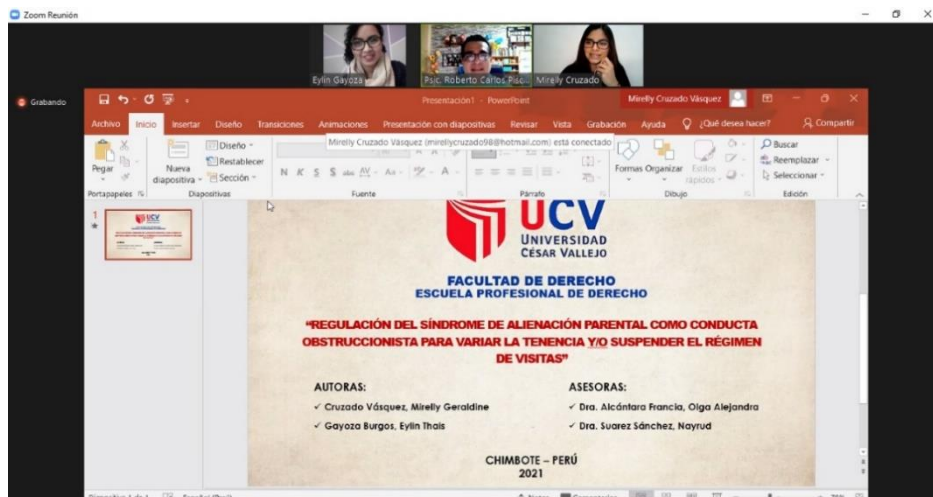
Zoom Reunión

Eylin Gayoza
Psic. Roberto Carlos Pisc...
Mirelly Cruzado

Grabando

Presentación1 - PowerPoint
Mirelly Cruzado Vásquez

Archivo Inicio Insertar Diseño Transiciones Animaciones Presentación con diapositivas Revisar Vista Grabación Ayuda ¿Qué desea hacer? Compartir

Mirelly Cruzado Vásquez (mirellycruzado98@hotmail.com) está conectado

Pegar
Portapapeles
Nueva diapositiva
Diseño
Restablecer
Sección
Diapositivas
N K S abc
Fuente
Párrafo
Formas
Organizar
Estilos rápidos
Dibujo
Buscar
Reemplazar
Seleccionar
Edición

1

UCV
UNIVERSIDAD CÉSAR VALLEJO

FACULTAD DE DERECHO
ESCUELA PROFESIONAL DE DERECHO

"REGULACIÓN DEL SÍNDROME DE ALIENACIÓN PARENTAL COMO CONDUCTA OBSTRUCCIONISTA PARA VARIAR LA TENENCIA Y/O SUSPENDER EL RÉGIMEN DE VISITAS"

AUTORAS:
✓ Cruzado Vásquez, Mirelly Geraldine
✓ Gayoza Burgos, Eylin Thais

ASESORAS:
✓ Dra. Alcántara Francia, Olga Alejandra
✓ Dra. Suarez Sánchez, Nayrud

CHIMBOTE – PERÚ
2021

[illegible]
Notas
Comentarios